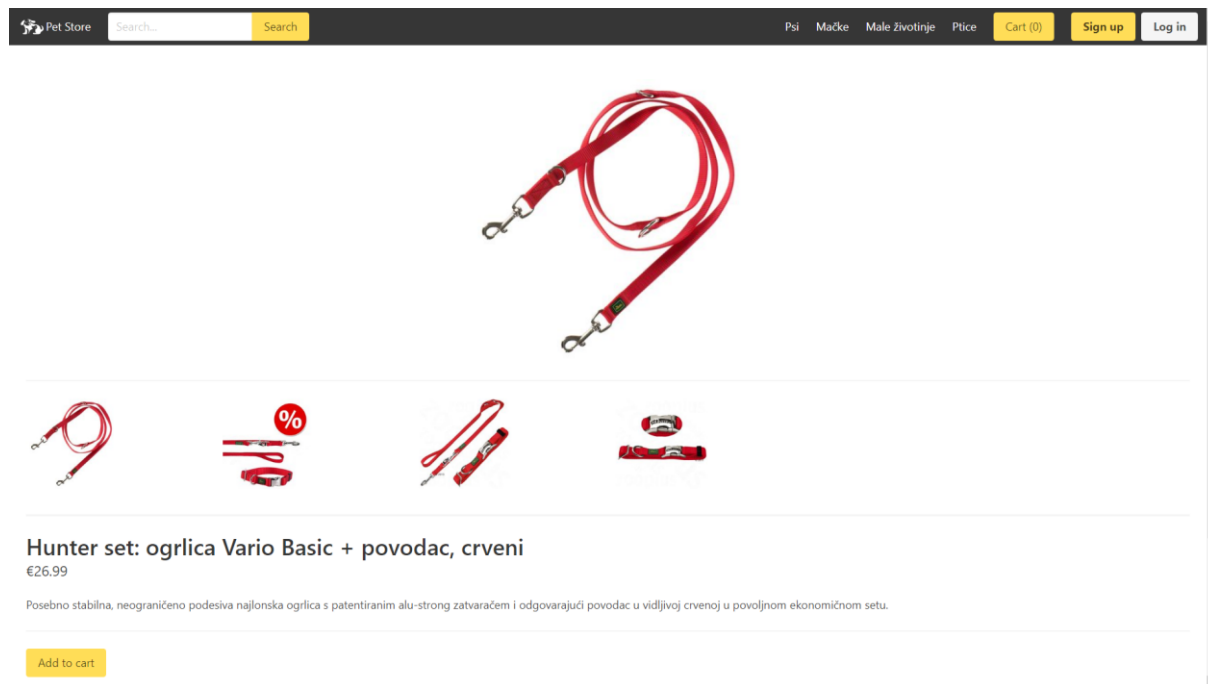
Pet Store Search... Search Psi Mačke Male životinje Ptice Cart (0) Sign up Log in

%

Hunter set: ogrlica Vario Basic + povodac, crveni
€26.99

Posebno stabilna, neograničeno podesiva najlonska ogrlica s patentiranim alu-strong zatvaračem i odgovarajući povodac u vidljivoj crvenoj u povoljnom ekonomičnom setu.

Add to cart